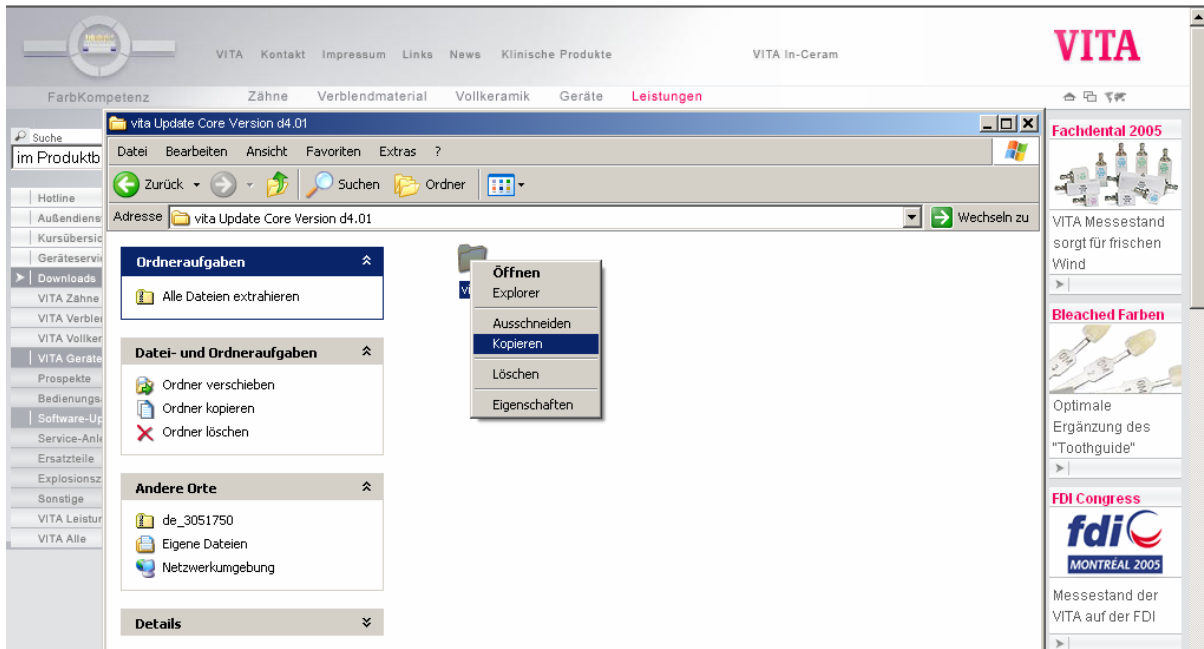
VITA Kontakt Impressum Links News Klinische Produkte VITA In-Ceram

VITA

FarbKompetenz Zähne Verblendmaterial Vollkeramik Geräte Leistungen

Suche
im Produktb

Hotline
Außendiens
Kursübersic
Geräteservi
Downloads
VITA Zähne
VITA Verble
VITA Vollker
VITA Geräte
Prospekte
Bedienungs
Software-Up
Service-Anle
Ersatzteile
Explosionsz
Sonstige
VITA Leistur
VITA Alle

vita Update Core Version d4.01

Datei Bearbeiten Ansicht Favoriten Extras ?

Zurück Suchen Ordner

Adresse vita Update Core Version d4.01 Wechseln zu

Ordneraufgaben
Alle Dateien extrahieren

Datei- und Ordneraufgaben
Ordner verschieben
Ordner kopieren
Ordner löschen

Andere Orte
de_3051750
Eigene Dateien
Netzwerkumgebung

Details

vi

Öffnen
Explorer
Ausschneiden
Kopieren
Löschen
Eigenschaften

Fachdental 2005
VITA Messestand sorgt für frischen Wind

Bleached Farben
Optimale Ergänzung des "Toothguide"

FDI Congress
fdi
MONTRÉAL 2005
Messestand der VITA auf der FDI